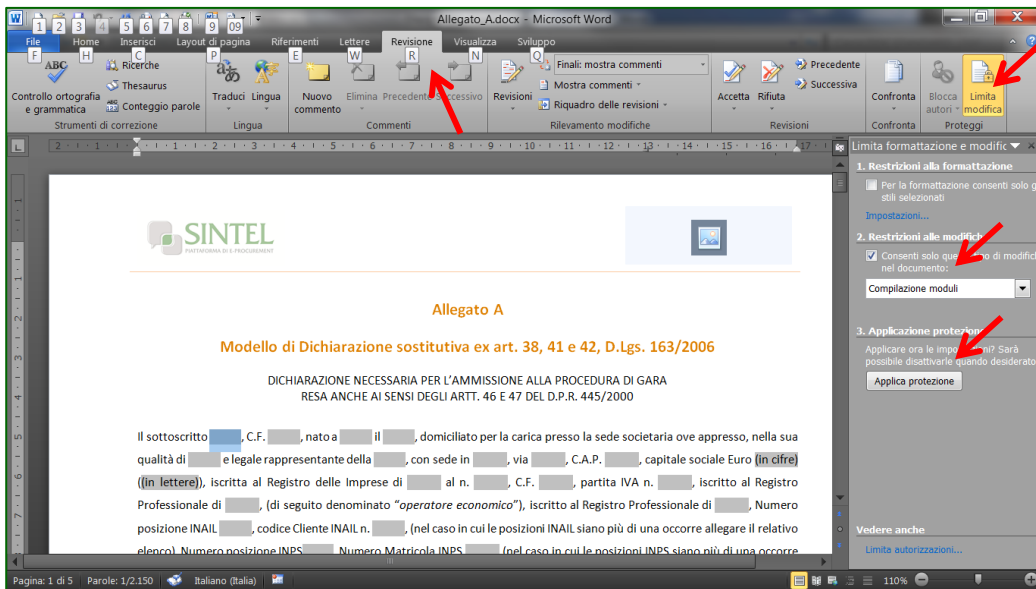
Allegato_A.docx - Microsoft Word

1 2 3 4 5 6 7 8 9 09

File Home Inserisci Layout di pagina Riferimenti Lettere Revisione Visualizza Sviluppo

F H C P E W R N Q

Controllo ortografia e grammatica
Ricerche
Thesaurus
Conteggio parole
Strumenti di correzione

Traduci Lingua
Lingua

Nuovo commento Elimina Precedente Successivo
Commenti

Revisioni
Finali: mostra commenti
Mostra commenti
Riquadro delle revisioni
Rilevamento modifiche

Accetta Rifiuta
Precedente
Successiva
Revisioni

Confronta
Confronta

Blocca autori
Limita modifica
Proteggi

Limita formattazione e modific

1. Restrizioni alla formattazione
Per la formattazione consenti solo g stili selezionati
Impostazioni...

2. Restrizioni alle modific
Consenti solo que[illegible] di modific nel documento:
Compilazione moduli

3. Applicazione protezion
Applicare ora le impo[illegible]? Sarà possibile disattivarle quando desiderato
Applica protezione

Vedere anche
Limita autorizzazioni...

SINTEL
PIATTAFORMA DI E-PROCUREMENT

Allegato A

Modello di Dichiarazione sostitutiva ex art. 38, 41 e 42, D.Lgs. 163/2006

DICHIARAZIONE NECESSARIA PER L'AMMISSIONE ALLA PROCEDURA DI GARA
RESA ANCHE AI SENSI DEGLI ARTT. 46 E 47 DEL D.P.R. 445/2000

Il sottoscritto , C.F. , nato a il , domiciliato per la carica presso la sede societaria ove appresso, nella sua qualità di e legale rappresentante della , con sede in , via , C.A.P. , capitale sociale Euro (in cifre) (in lettere)), iscritta al Registro delle Imprese di al n. , C.F. , partita IVA n. , iscritto al Registro Professionale di , (di seguito denominato "operatore economico"), iscritto al Registro Professionale di , Numero posizione INAIL , codice Cliente INAIL n. , (nel caso in cui le posizioni INAIL siano più di una occorre allegare il relativo elenco), Numero posizione INPS , Numero Matricola INPS , (nel caso in cui le posizioni INPS siano più di una occorre

Pagina: 1 di 5 Parole: 1/2.150 Italiano (Italia) 110%